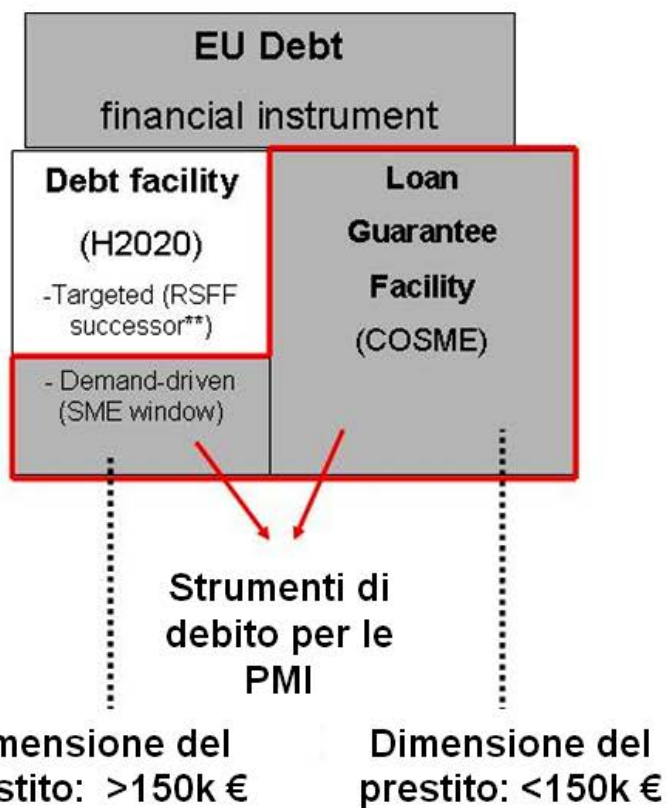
EU Debt
financial instrument

Debt facility
(H2020)
-Targeted (RSFF successor**)

- Demand-driven (SME window)

Loan Guarantee Facility
(COSME)

Strumenti di debito per le PMI

mensione del stito: >150k €

Dimensione del prestito: <150k €